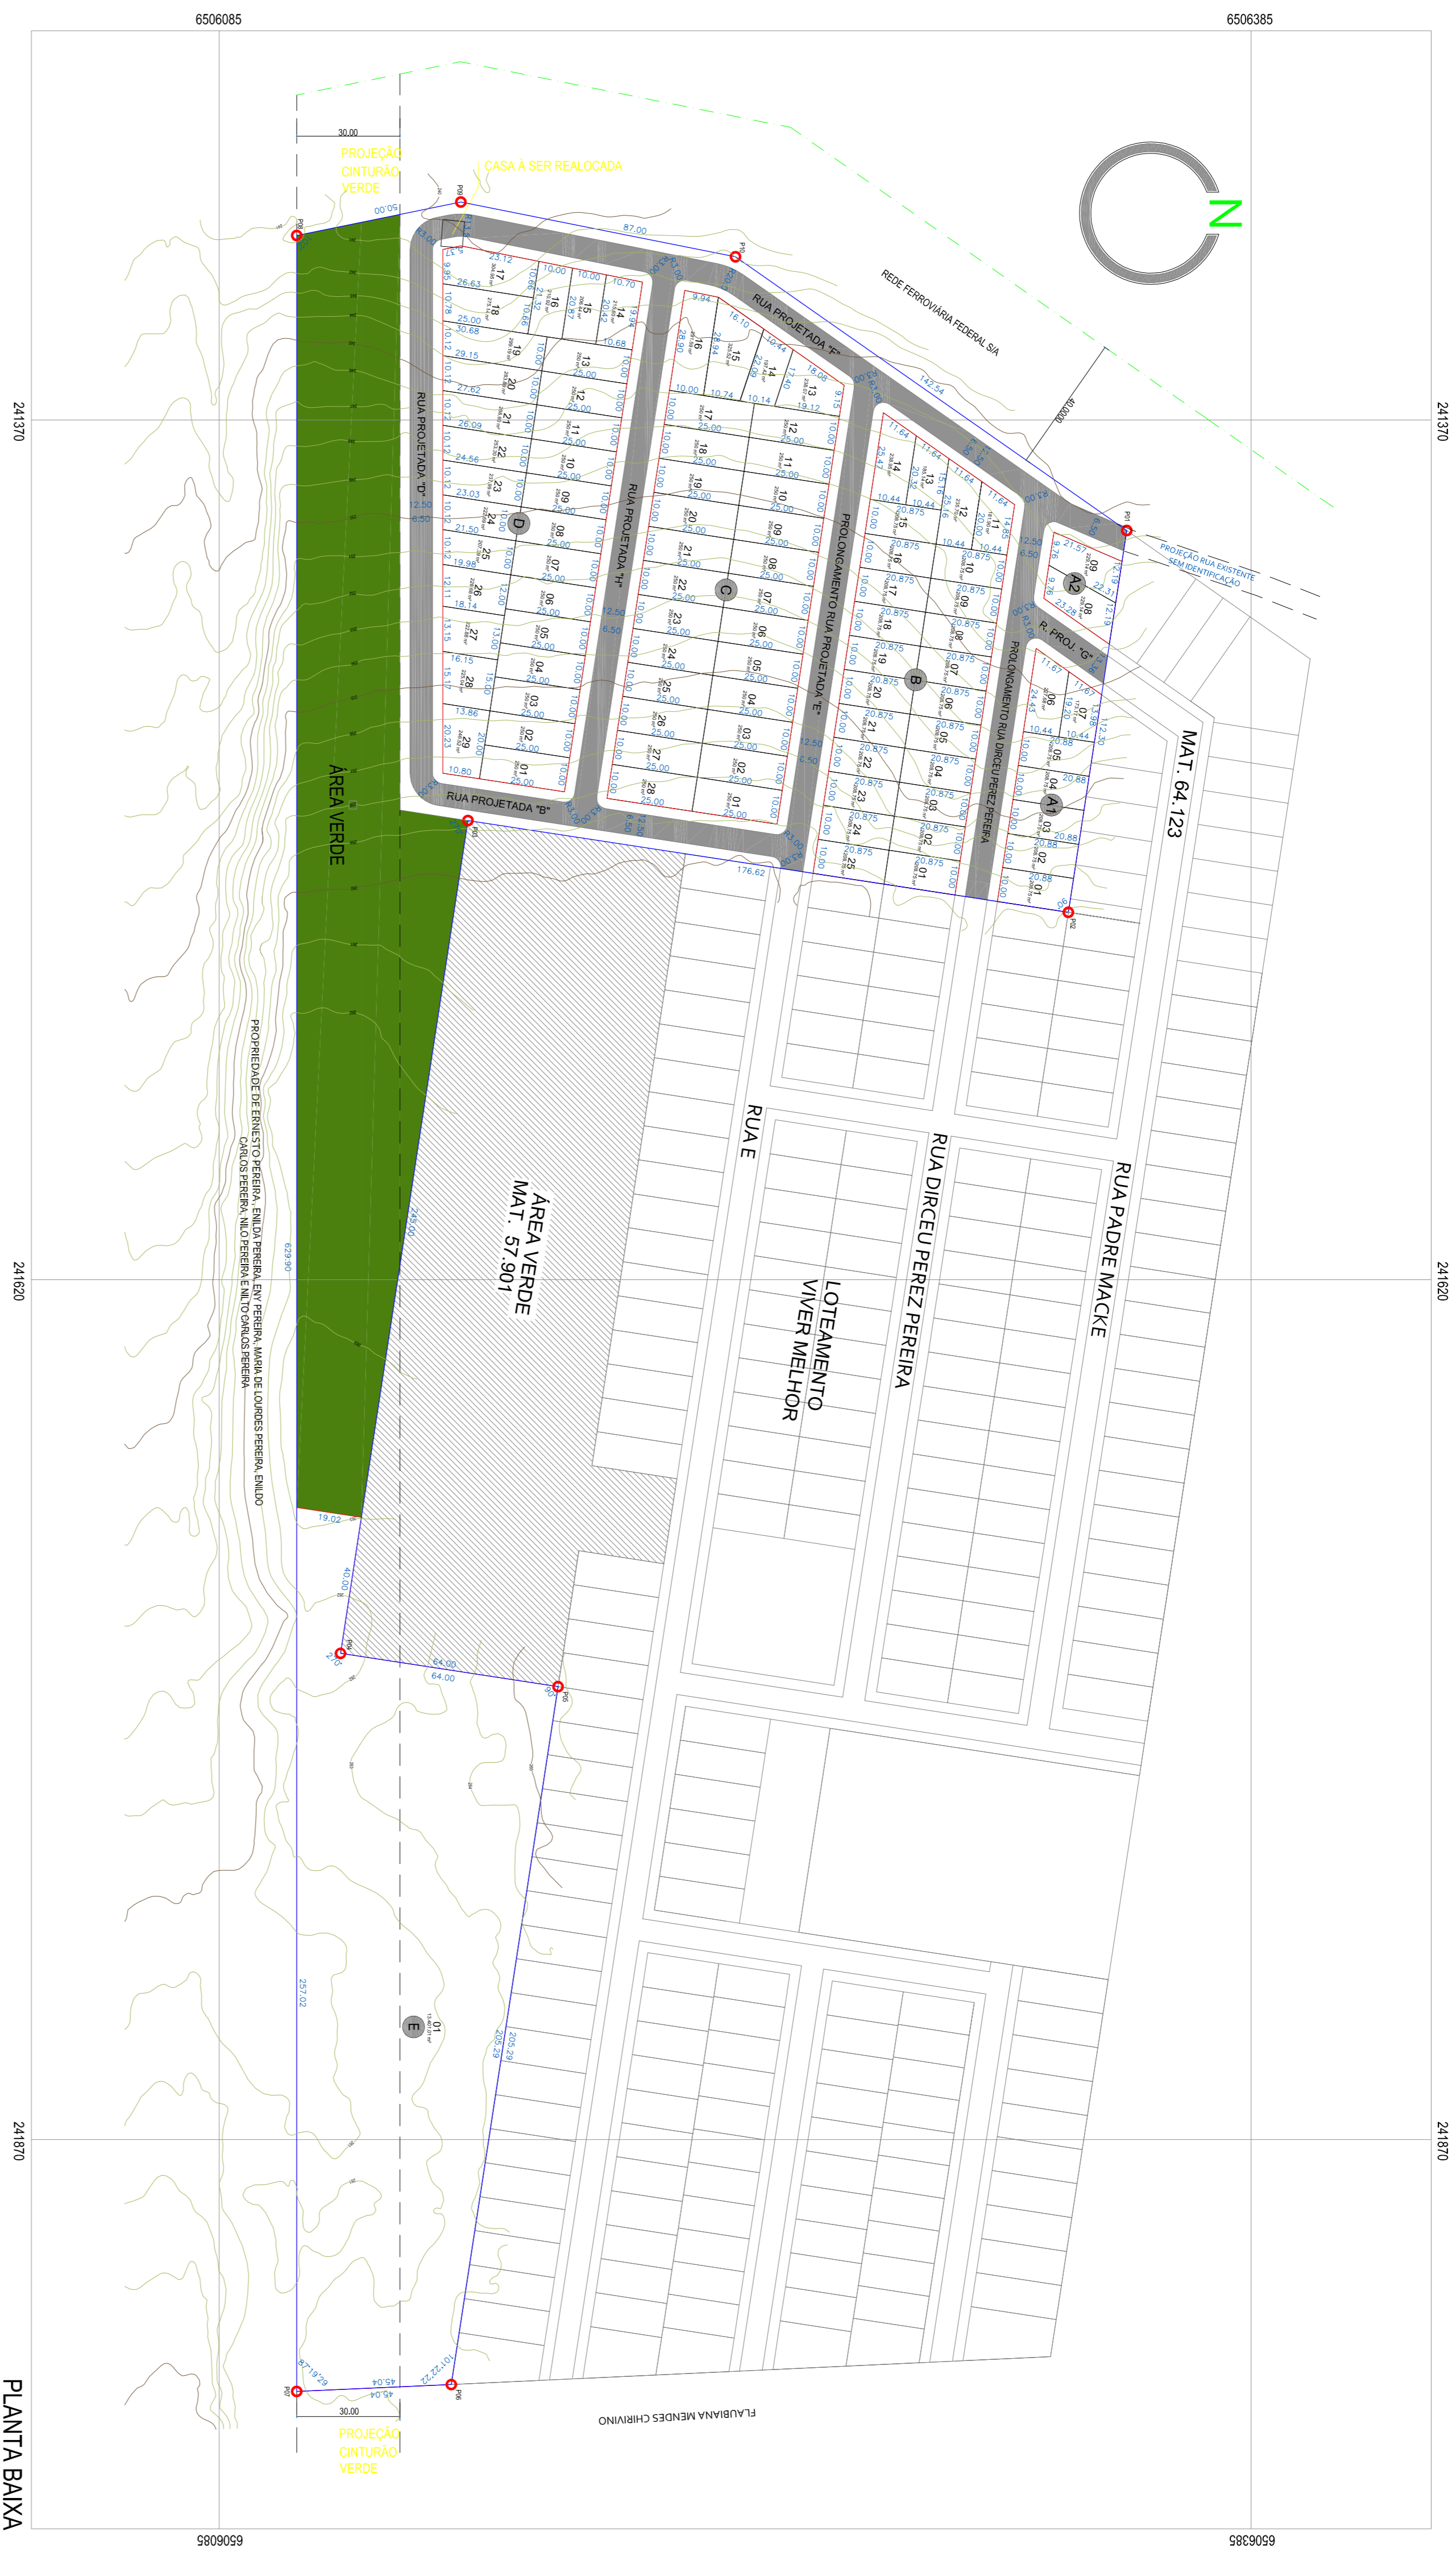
6506085
6506385
30.00
PROJEÇÃO CINTURÃO VERDE
CASA À SER REALOCADA
50.00
87.00
REDE FERROVIÁRIA FEDERAL S/A
RUA PROJETADA "F"
142.54
40.0000
PROJEÇÃO RUA EXISTENTE SEM IDENTIFICAÇÃO
RUA PROJETADA "D"
RUA PROJETADA "H"
PROLONGAMENTO RUA PROJETADA "E"
PROLONGAMENTO RUA DIRCEU PEREZ PEREIRA
R. PROJ. "G"
D
C
B
A1
A2
MAT. 64.123
RUA PROJETADA "B"
176.62
ÁREA VERDE
241370
241370
241620
241620
241870
241870
PROPRIEDADE DE ERNESTO PEREIRA, ENILDA PEREIRA, ENY PEREIRA, MARIA DE LOURDES PEREIRA, ENILDO CARLOS PEREIRA, NILO PEREIRA E NILTO CARLOS PEREIRA
629.90
245.00
ÁREA VERDE MAT. 57.901
RUA E
RUA DIRCEU PEREZ PEREIRA
RUA PADRE MACKE
LOTEAMENTO VIVER MELHOR
19.02
40.00
64.00
64.00
257.02
E
01
205.29
45.04
45.04
30.00
PROJEÇÃO CINTURÃO VERDE
FLAUBIANA MENDES CHIRIVINO
PLANTA BAIXA
6506085
6506385